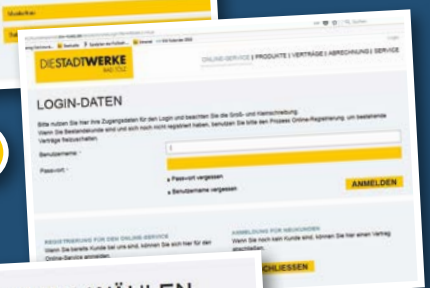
DIESTADTWERKE
BAD TÖLZ

ONLINE-SERVICE | PRODUKTE | VERTRÄGE | ABRECHNUNG | SERVICE

LOGIN-DATEN

Bitte nutzen Sie hier Ihre Zugangsdaten für den Login und beachten Sie die Groß- und Kleinschreibung. Wenn Sie Bestandskunde sind und sich noch nicht registriert haben, benutzen Sie bitte den Prozess Online-Registrierung, um bestehende Verträge freizuschalten.

Benutzername:

Passwort:

Passwort vergessen

Benutzername vergessen

ANMELDEN

REGISTRIERUNG FÜR DEN ONLINE-SERVICE

Wenn Sie bereits Kunde bei uns sind, können Sie sich hier für den Online-Service anmelden.

ANMELDUNG FÜR NEUKUNDEN

Wenn Sie noch kein Kunde sind, können Sie hier einen Vertrag abschließen.

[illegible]SCHLIESSEN

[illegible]WÄHLEN